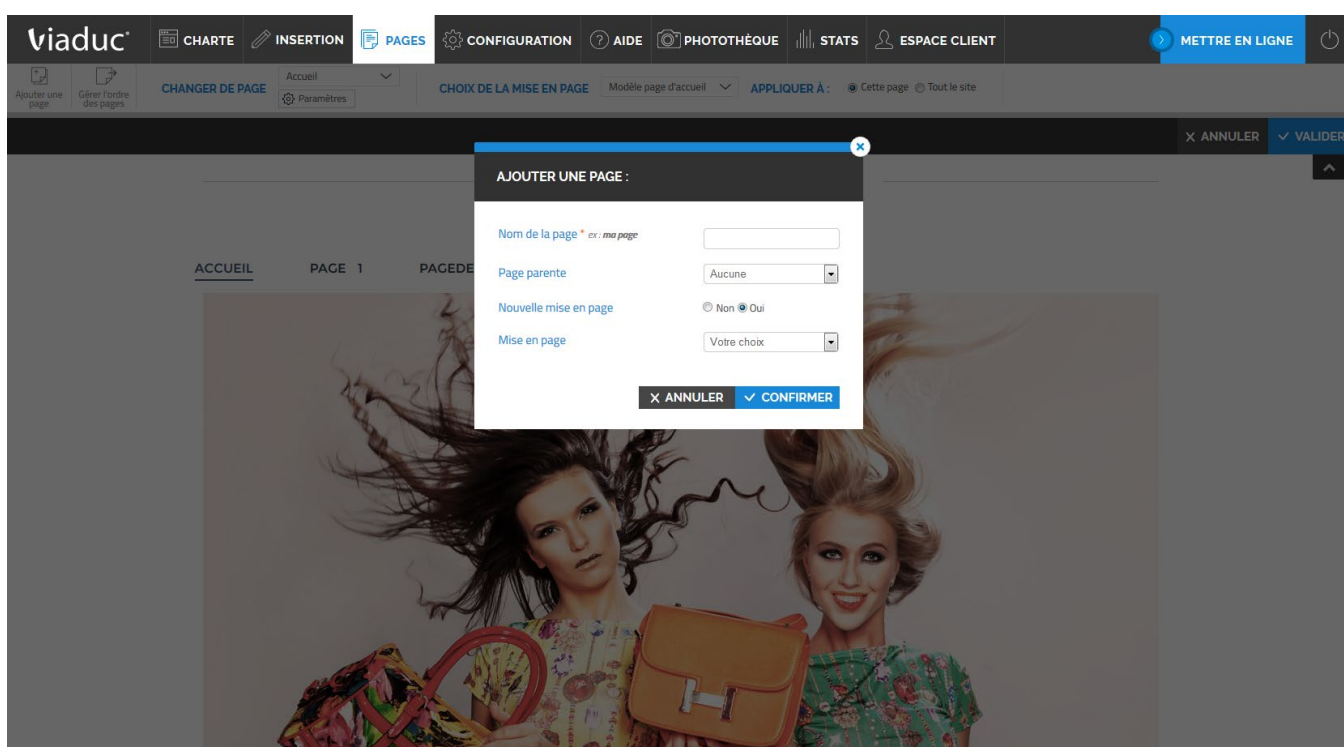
Viaduc CHARTE INSERTION PAGES CONFIGURATION AIDE PHOTOTHÈQUE STATS ESPACE CLIENT METTRE EN LIGNE

Ajouter une page Gérer l'ordre des pages CHANGER DE PAGE Accueil Paramètres CHOIX DE LA MISE EN PAGE Modèle page d'accueil APPLIQUER À : Cette page Tout le site

ANNULER VALIDER

ACCUEIL PAGE 1 PAGEDE

AJOUTER UNE PAGE :

Nom de la page * ex : ma page

Page parente Aucune

Nouvelle mise en page Non Oui

Mise en page Votre choix

ANNULER CONFIRMER